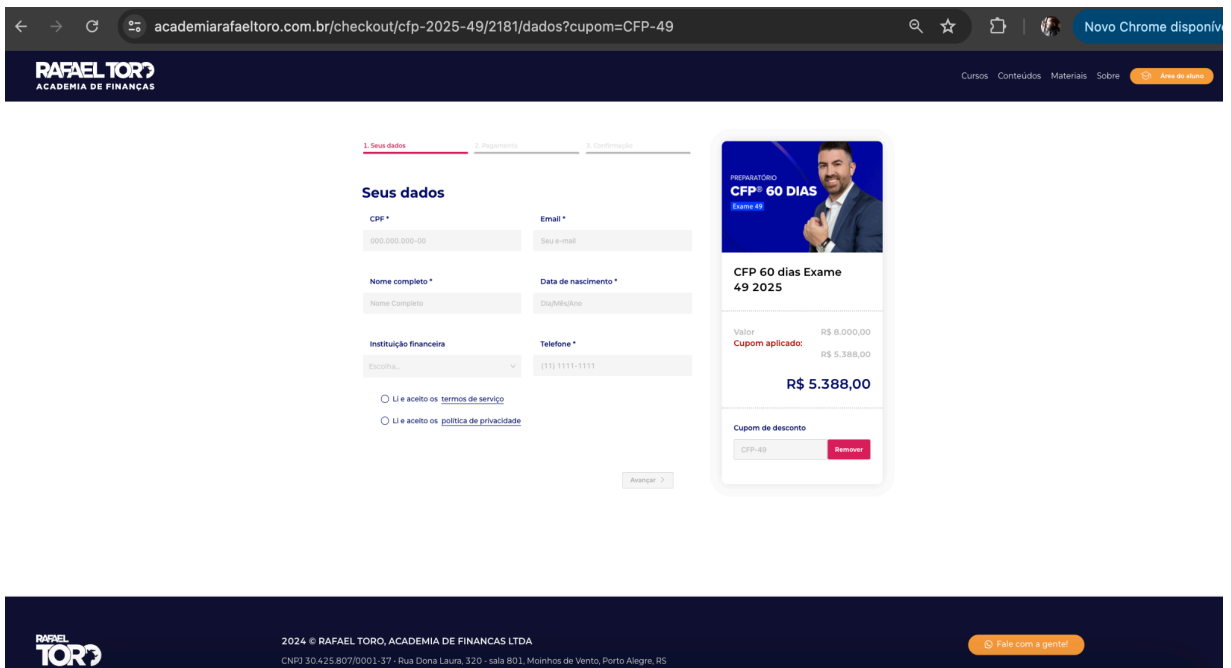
academiarafaeltoro.com.br/checkout/cfp-2025-49/2181/dados?cupom=CFP-49

Novo Chrome disponív

RAFAEL TORO
ACADEMIA DE FINANÇAS

Cursos Conteúdos Materiais Sobre Área do aluno

1. Seus dados 2. Pagamento 3. Confirmação

Seus dados

CPF *
000.000.000-00

Email *
Seu e-mail

Nome completo *
Nome Completo

Data de nascimento *
Dia/Mês/Ano

Instituição financeira
Escolha...

Telefone *
(11) 1111-1111

Li e aceito os termos de serviço

Li e aceito os política de privacidade

Avançar >

PREPARATÓRIO
CFP® 60 DIAS
Exame 49

CFP 60 dias Exame 49 2025

Valor R$ 8.000,00
Cupom aplicado: R$ 5.388,00

R$ 5.388,00

Cupom de desconto
CFP-49
Remover

RAFAEL TORO

2024 © RAFAEL TORO, ACADEMIA DE FINANCAS LTDA
CNPJ 30.425.807/0001-37 - Rua Dona Laura, 320 - sala 801, Moinhos de Vento, Porto Alegre, RS

Fale com a gente!